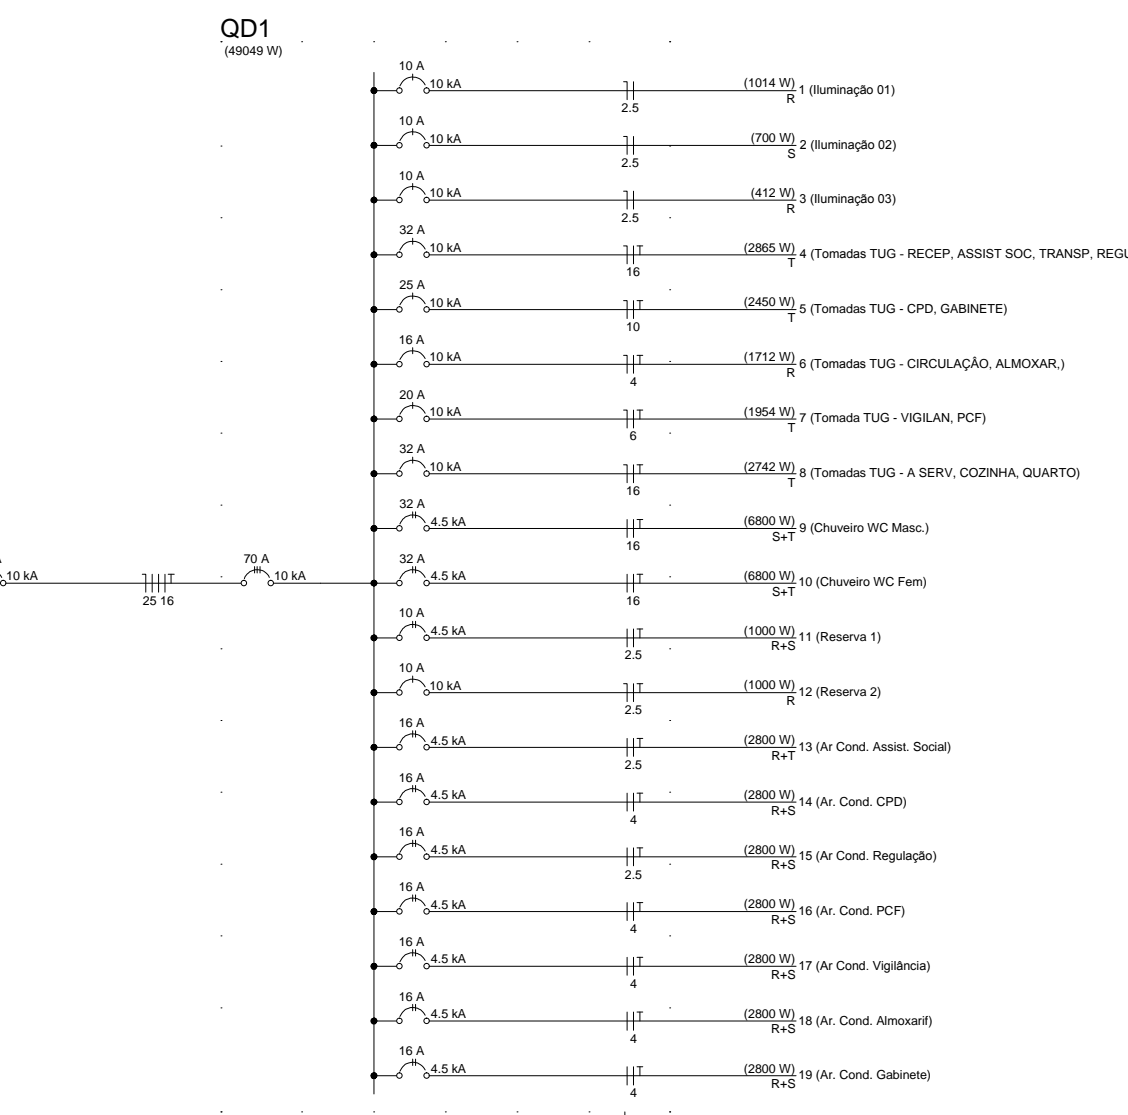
QD1
(49049 W)

10 A
10 kA
2.5
(1014 W) R 1 (Iluminação 01)

10 A
10 kA
2.5
(700 W) S 2 (Iluminação 02)

10 A
10 kA
2.5
(412 W) R 3 (Iluminação 03)

32 A
10 kA
T
16
(2865 W) T 4 (Tomadas TUG - RECEP, ASSIST SOC, TRANSP, REGU

25 A
10 kA
T
10
(2450 W) T 5 (Tomadas TUG - CPD, GABINETE)

16 A
10 kA
T
4
(1712 W) R 6 (Tomadas TUG - CIRCULAÇÂO, ALMOXAR,)

20 A
10 kA
T
6
(1954 W) T 7 (Tomada TUG - VIGILAN, PCF)

32 A
10 kA
T
16
(2742 W) T 8 (Tomadas TUG - A SERV, COZINHA, QUARTO)

32 A
4.5 kA
T
16
(6800 W) S+T 9 (Chuveiro WC Masc.)

A
10 kA
T
25 16
70 A
10 kA

32 A
4.5 kA
T
16
(6800 W) S+T 10 (Chuveiro WC Fem)

10 A
4.5 kA
T
2.5
(1000 W) R+S 11 (Reserva 1)

10 A
10 kA
T
2.5
(1000 W) R 12 (Reserva 2)

16 A
4.5 kA
T
2.5
(2800 W) R+T 13 (Ar Cond. Assist. Social)

16 A
4.5 kA
T
4
(2800 W) R+S 14 (Ar. Cond. CPD)

16 A
4.5 kA
T
2.5
(2800 W) R+S 15 (Ar Cond. Regulação)

16 A
4.5 kA
T
4
(2800 W) R+S 16 (Ar. Cond. PCF)

16 A
4.5 kA
T
4
(2800 W) R+S 17 (Ar Cond. Vigilância)

16 A
4.5 kA
T
4
(2800 W) R+S 18 (Ar. Cond. Almoxarif)

16 A
4.5 kA
T
4
(2800 W) R+S 19 (Ar. Cond. Gabinete)